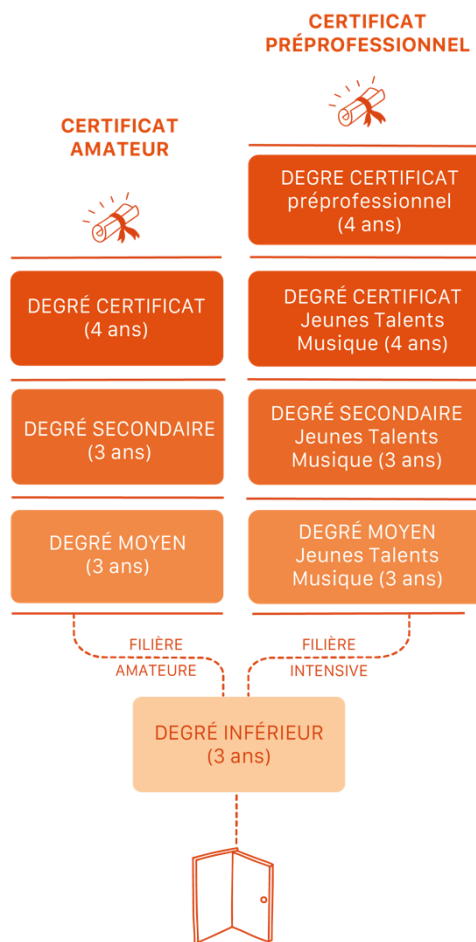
CERTIFICAT AMATEUR

CERTIFICAT PRÉPROFESSIONNEL

DEGRE CERTIFICAT préprofessionnel (4 ans)

DEGRÉ CERTIFICAT (4 ans)

DEGRÉ CERTIFICAT Jeunes Talents Musique (4 ans)

DEGRÉ SECONDAIRE (3 ans)

DEGRÉ SECONDAIRE Jeunes Talents Musique (3 ans)

DEGRÉ MOYEN (3 ans)

DEGRÉ MOYEN Jeunes Talents Musique (3 ans)

FILIÈRE AMATEURE

FILIÈRE INTENSIVE

DEGRÉ INFÉRIEUR (3 ans)